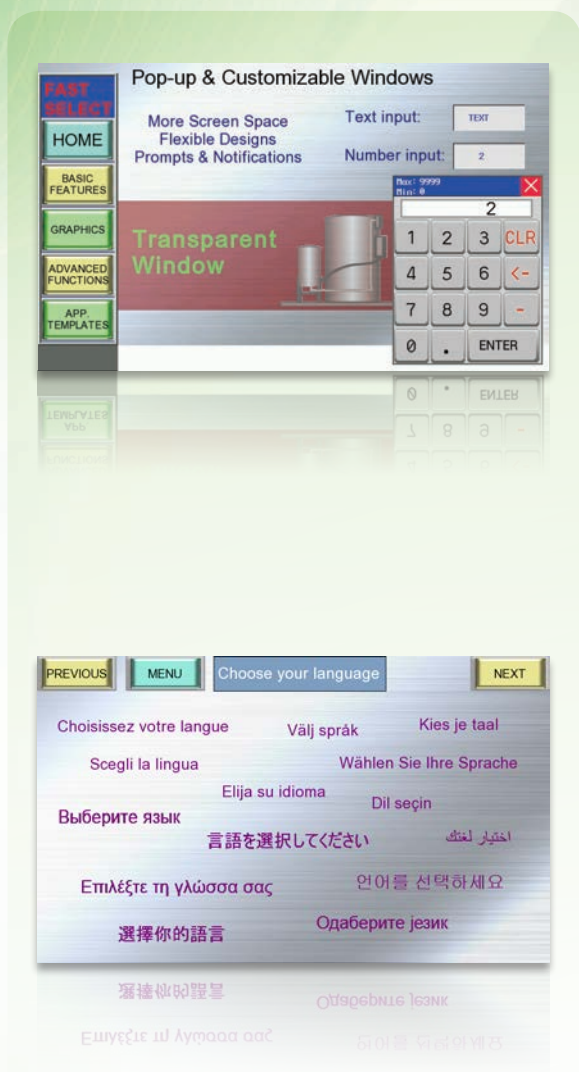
FAST SELECT

HOME

BASIC FEATURES

GRAPHICS

ADVANCED FUNCTIONS

APP. TEMPLATES

Pop-up & Customizable Windows

More Screen Space
Flexible Designs
Prompts & Notifications

Text input: TEXT

Number input: 2

Max: 9999
Min: 0

2

1 2 3 CLR
4 5 6 <-
7 8 9 -
0 . ENTER

Transparent Window

PREVIOUS MENU Choose your language NEXT

Choisissez votre langue Välj språk Kies je taal

Scegli la lingua Wählen Sie Ihre Sprache

Elija su idioma Dil seçin

Выберите язык

言語を選択してください اختيار لغتك

Επιλέξτε τη γλώσσα σας 언어를 선택하세요

選擇你的語言 Одаберите језик